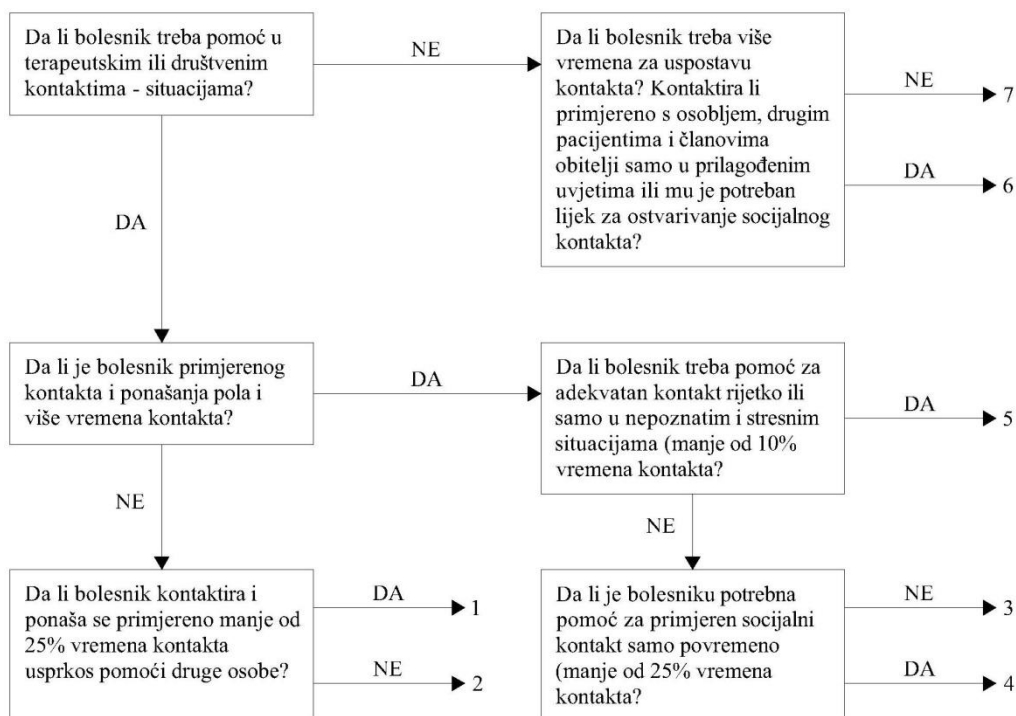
Da li bolesnik treba pomoć u terapeutskim ili društvenim kontaktima - situacijama?

NE

Da li bolesnik treba više vremena za uspostavu kontakta? Kontaktira li primjereno s osobljem, drugim pacijentima i članovima obitelji samo u prilagođenim uvjetima ili mu je potreban lijek za ostvarivanje socijalnog kontakta?

NE 7

DA 6

DA

Da li je bolesnik primjerenog kontakta i ponašanja pola i više vremena kontakta?

DA

Da li bolesnik treba pomoć za adekvatan kontakt rijetko ili samo u nepoznatim i stresnim situacijama (manje od 10% vremena kontakta?

DA 5

NE

NE

Da li bolesnik kontaktira i ponaša se primjereno manje od 25% vremena kontakta usprkos pomoći druge osobe?

DA 1

NE 2

Da li je bolesniku potrebna pomoć za primjeren socijalni kontakt samo povremeno (manje od 25% vremena kontakta?

NE 3

DA 4